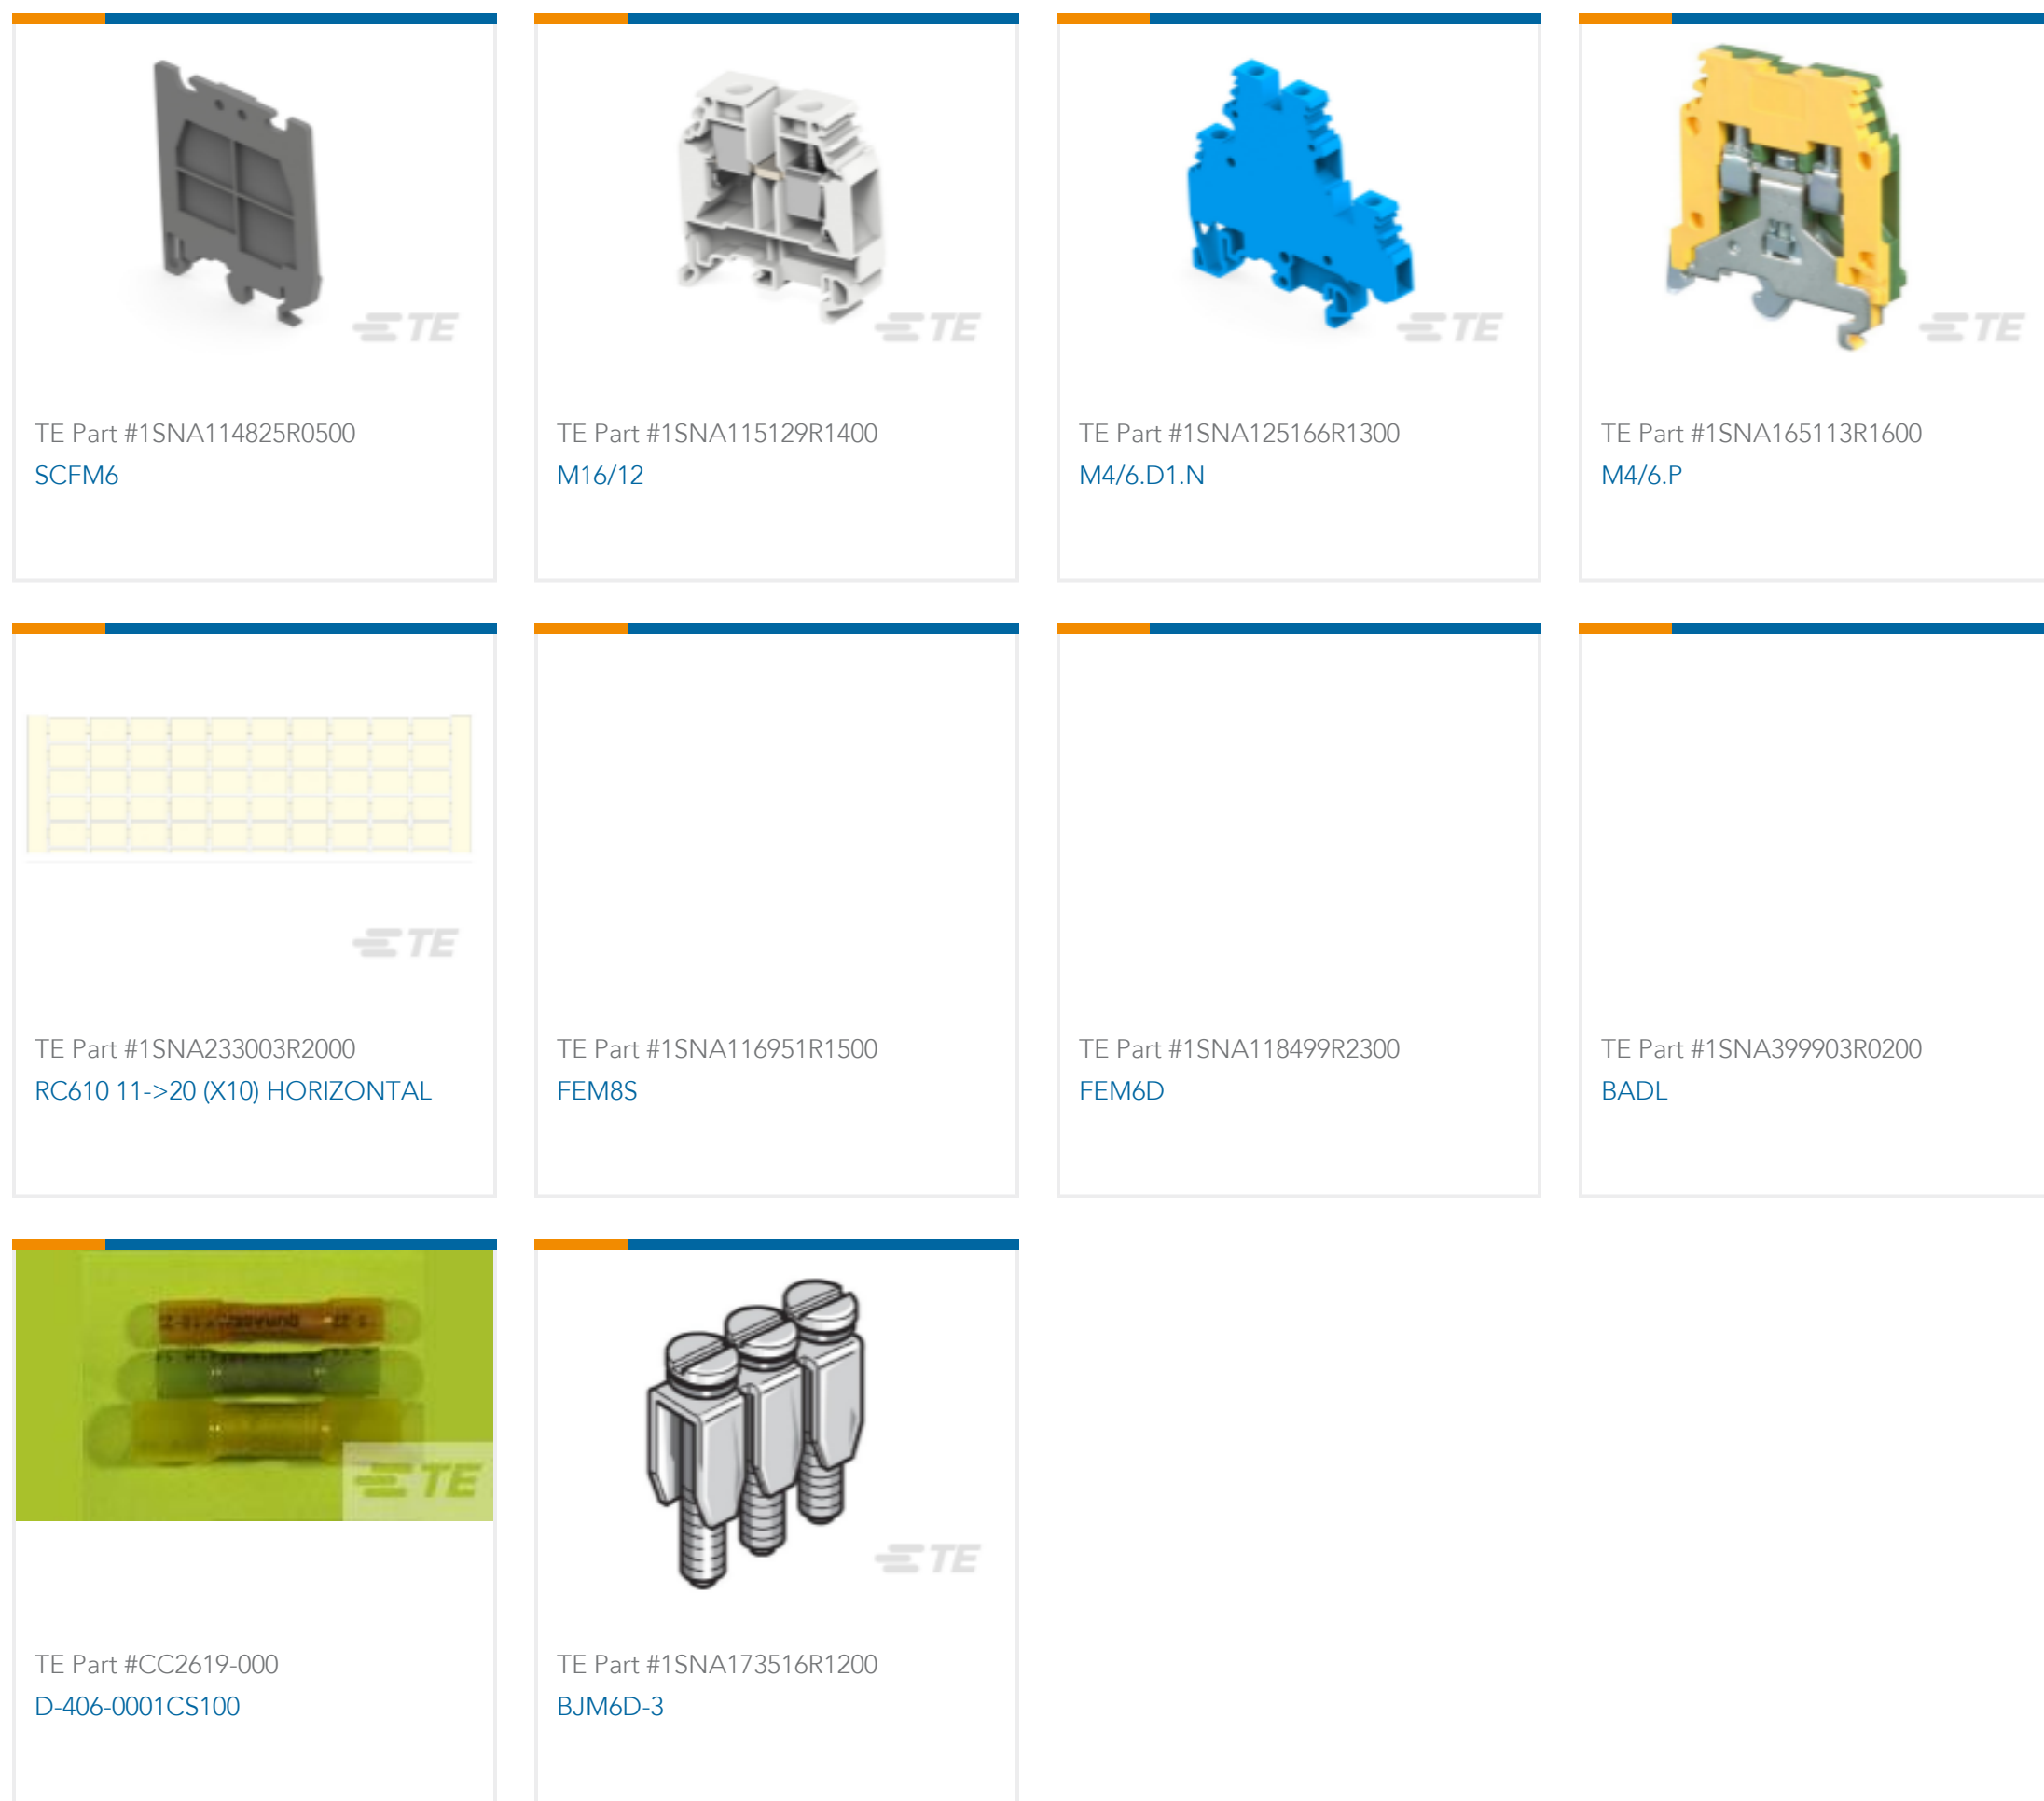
TE

TE Part #1SNA114825R0500
SCFM6

TE

TE Part #1SNA115129R1400
M16/12

TE

TE Part #1SNA125166R1300
M4/6.D1.N

TE

TE Part #1SNA165113R1600
M4/6.P

TE

TE Part #1SNA233003R2000
RC610 11->20 (X10) HORIZONTAL

TE Part #1SNA116951R1500
FEM8S

TE Part #1SNA118499R2300
FEM6D

TE Part #1SNA399903R0200
BADL

TE

TE Part #CC2619-000
D-406-0001CS100

TE

TE Part #1SNA173516R1200
BJM6D-3